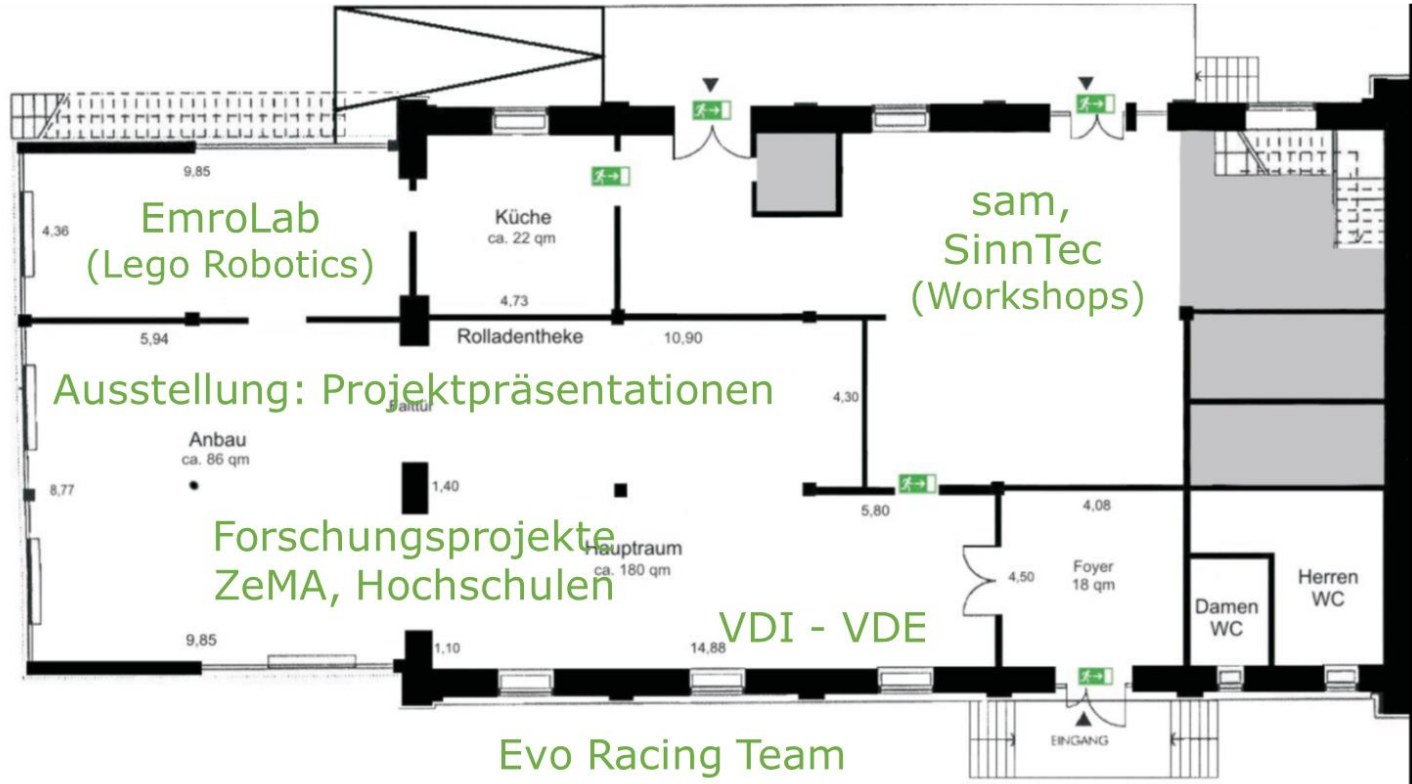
9,85

4,36

EmroLab
(Lego Robotics)

Küche
ca. 22 qm

sam,
SinnTec
(Workshops)

4,73

5,94

Rolladentheke

10,90

Ausstellung: Projektpräsentationen

4,30

Falttür

Anbau
ca. 86 qm

8,77

1,40

5,80

4,08

Forschungsprojekte
ZeMA, Hochschulen

Hauptraum
ca. 180 qm

4,50

Foyer
18 qm

Herren
WC

Damen
WC

VDI - VDE

9,85

1,10

14,88

EINGANG

Evo Racing Team